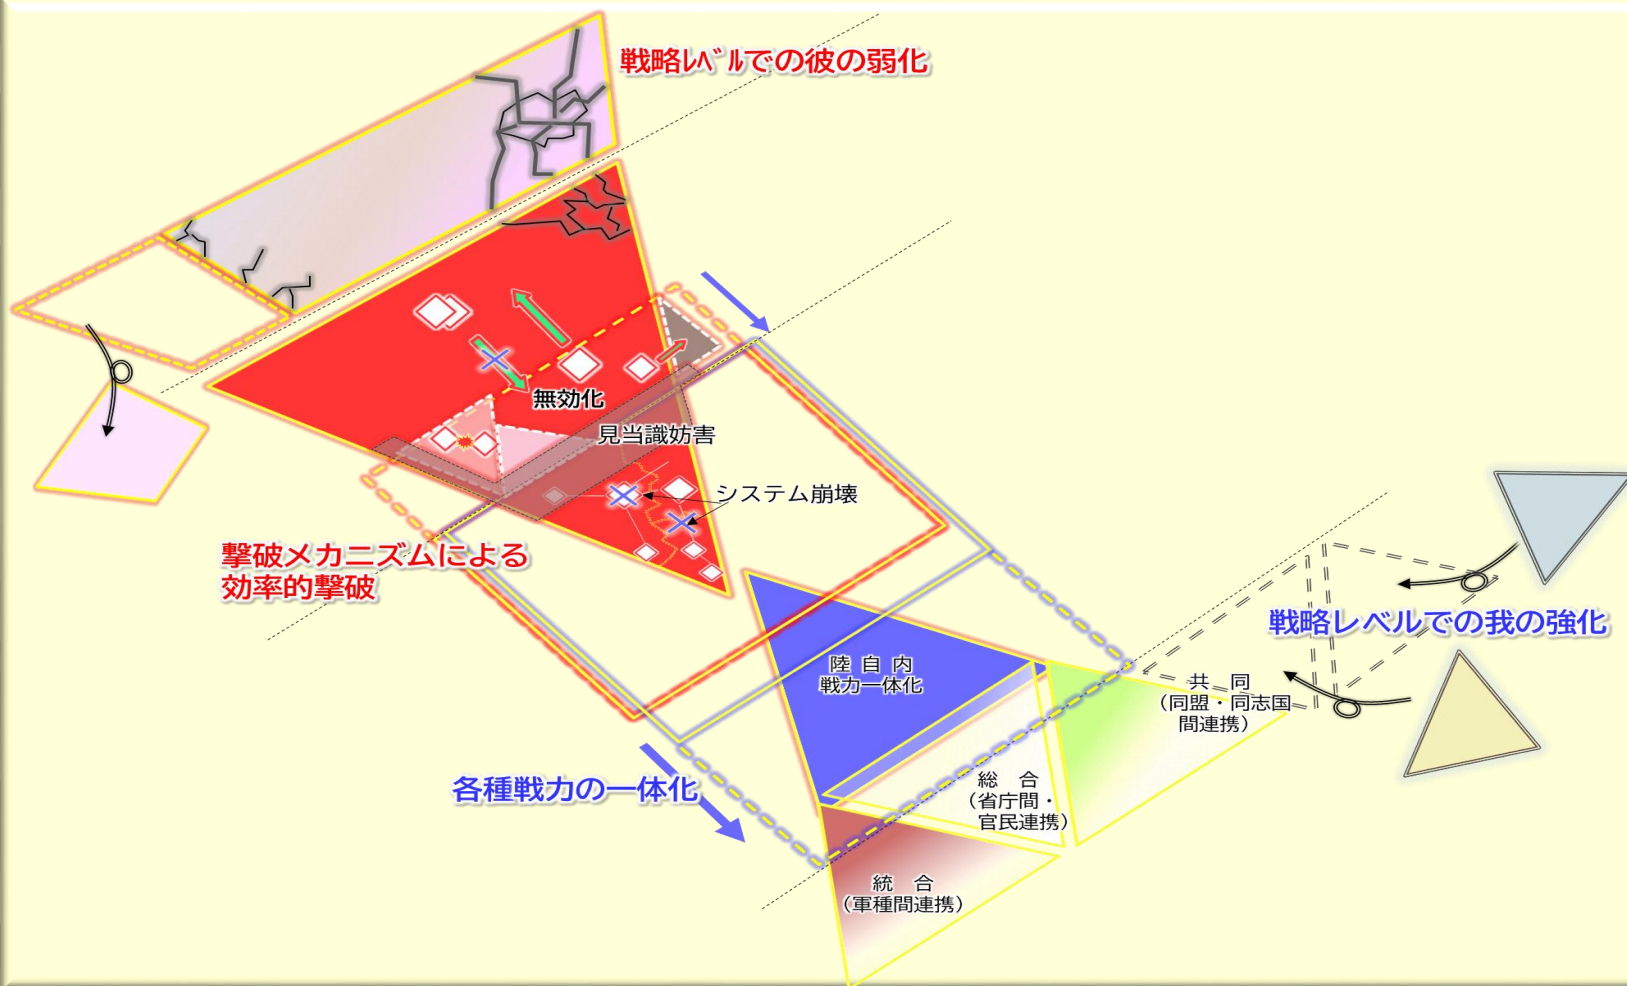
戦略ﾚﾍﾞﾙでの彼の弱化

無効化

見当識妨害

システム崩壊

撃破メカニズムによる
効率的撃破

陸 自 内
戦力一体化

共 同
（同盟・同志国
間連携）

戦略レベルでの我の強化

各種戦力の一体化

総 合
（省庁間・
官民連携）

統 合
（軍種間連携）